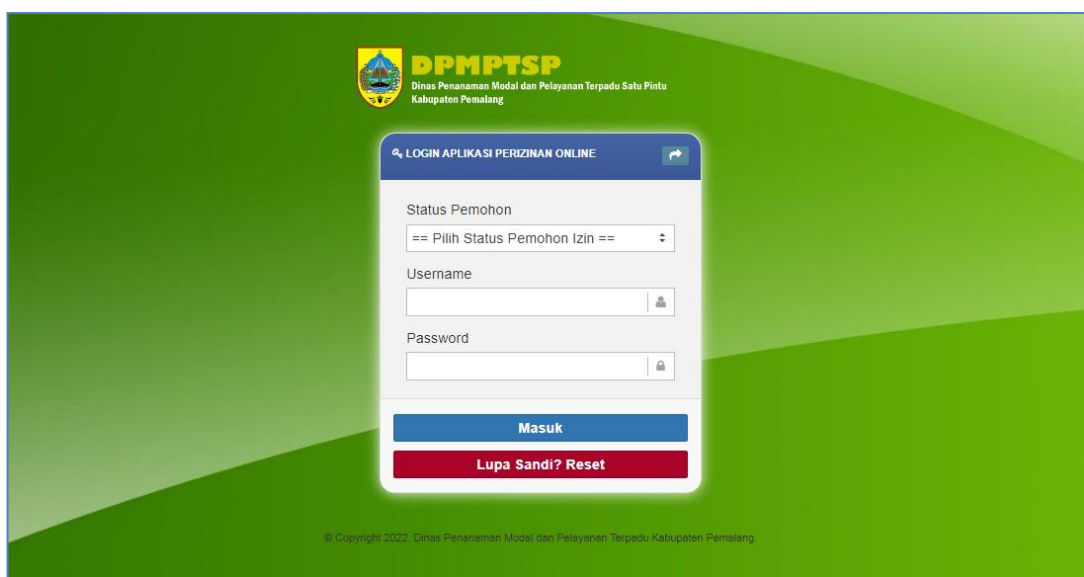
DPMPTSP
Dinas Penanaman Modal dan Pelayanan Terpadu Satu Pintu
Kabupaten Pemalang

LOGIN APLIKASI PERIZINAN ONLINE

Status Pemohon
== Pilih Status Pemohon Izin ==

Username

Password

Masuk

Lupa Sandi? Reset

© Copyright 2022. Dinas Penanaman Modal dan Pelayanan Terpadu Kabupaten Pemalang.